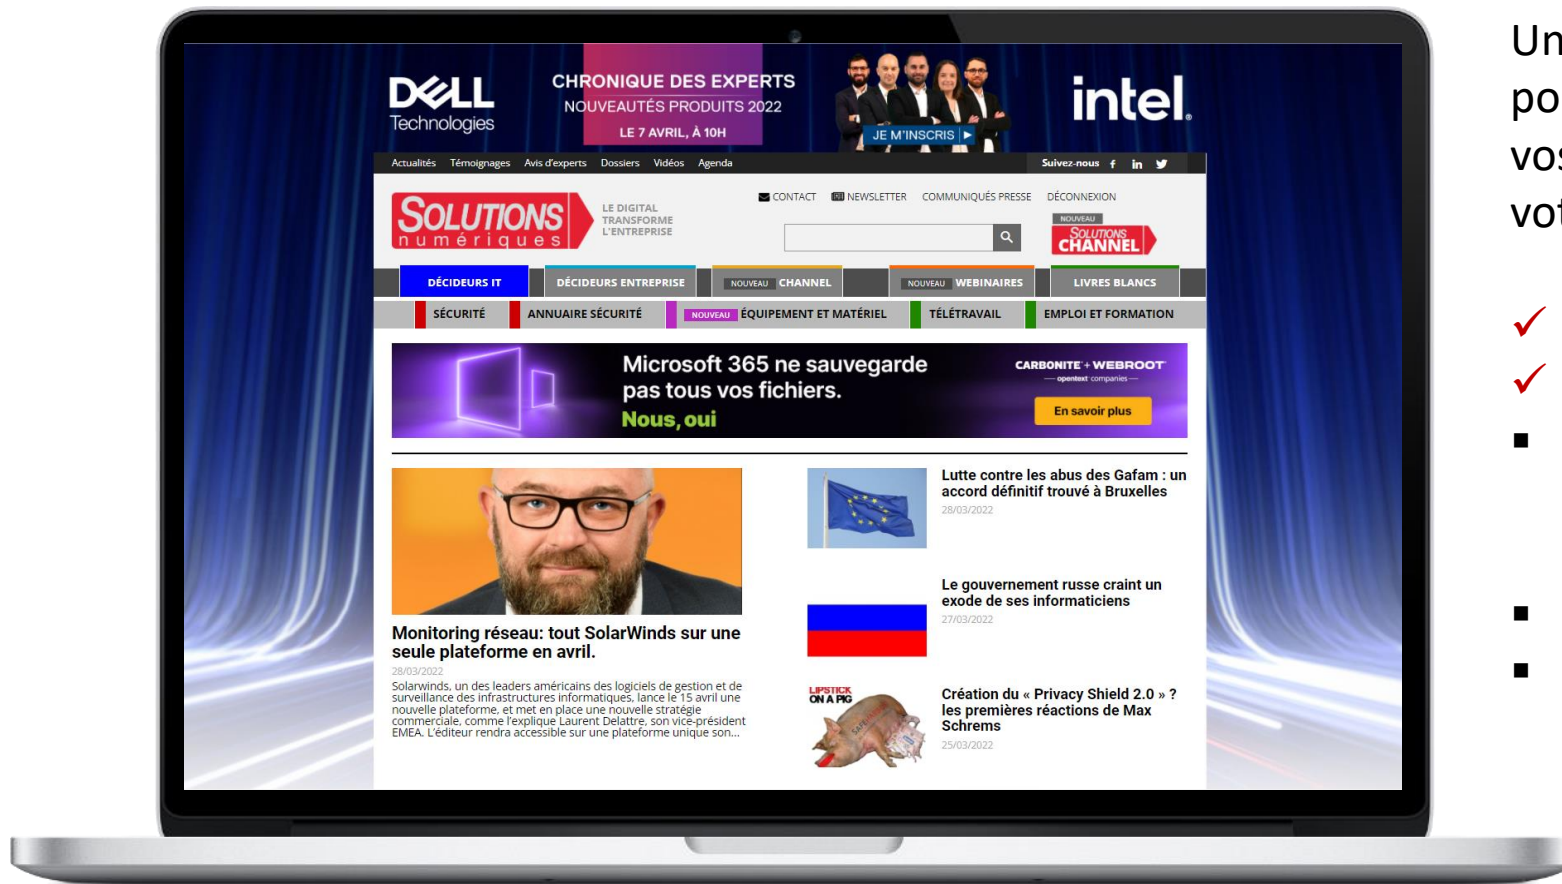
DELL Technologies

CHRONIQUE DES EXPERTS
NOUVEAUTÉS PRODUITS 2022
LE 7 AVRIL, À 10H

JE M'INSCRIS ▶

intel

Actualités Témoignages Avis d'experts Dossiers Vidéos Agenda

Suivez-nous f in

CONTACT NEWSLETTER COMMUNIQUÉS PRESSE DÉCONNEXION

SOLUTIONS numériques

LE DIGITAL TRANSFORME L'ENTREPRISE

NOUVEAU
SOLUTIONS CHANNEL

DÉCIDEURS IT | DÉCIDEURS ENTREPRISE | NOUVEAU CHANNEL | NOUVEAU WEBINAIRES | LIVRES BLANCS

SÉCURITÉ | ANNUAIRE SÉCURITÉ | NOUVEAU ÉQUIPEMENT ET MATÉRIEL | TÉLÉTRAVAIL | EMPLOI ET FORMATION

Microsoft 365 ne sauvegarde pas tous vos fichiers.
Nous, oui

CARBONITE + WEBROOT
opentext companies

En savoir plus

Monitoring réseau: tout SolarWinds sur une seule plateforme en avril.
28/03/2022
Solarwinds, un des leaders américains des logiciels de gestion et de surveillance des infrastructures informatiques, lance le 15 avril une nouvelle plateforme, et met en place une nouvelle stratégie commerciale, comme l'explique Laurent Delattre, son vice-président EMEA. L'éditeur rendra accessible sur une plateforme unique son...

Lutte contre les abus des Gafam : un accord définitif trouvé à Bruxelles
28/03/2022

Le gouvernement russe craint un exode de ses informaticiens
27/03/2022

LIPSTICK ON A PIG

Création du « Privacy Shield 2.0 » ? les premières réactions de Max Schrems
25/03/2022

Un
po
vo
vo

✓
✓
■
■
■